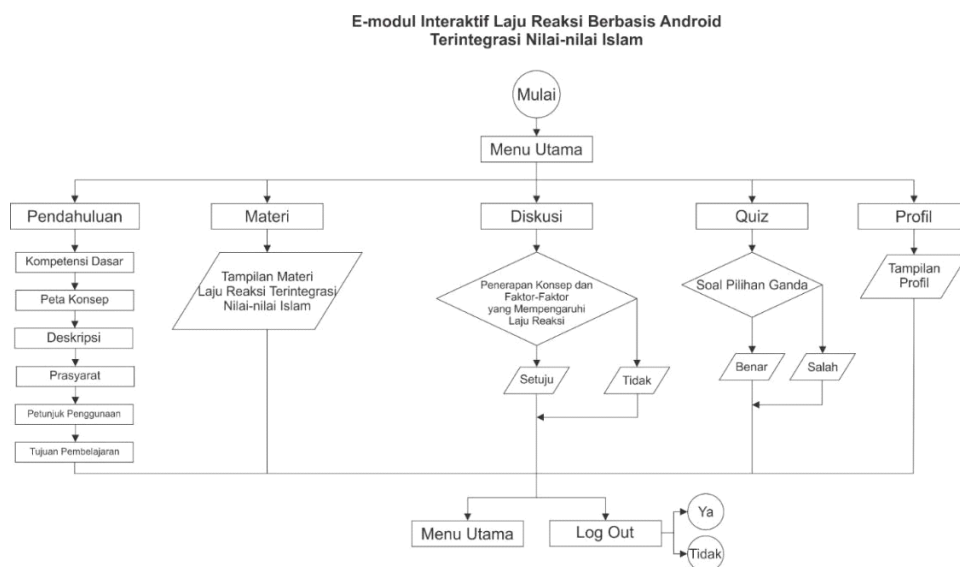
E-modul Interaktif Laju Reaksi Berbasis Android
Terintegrasi Nilai-nilai Islam

Mulai

Menu Utama

Pendahuluan

Kompetensi Dasar

Peta Konsep

Deskripsi

Prasyarat

Petunjuk Penggunaan

Tujuan Pembelajaran

Materi

Tampilan Materi Laju Reaksi Terintegrasi Nilai-nilai Islam

Diskusi

Penerapan Konsep dan Faktor-Faktor yang Mempengaruhi Laju Reaksi

Setuju

Tidak

Quiz

Soal Pilihan Ganda

Benar

Salah

Profil

Tampilan Profil

Menu Utama

Log Out

Ya

Tidak